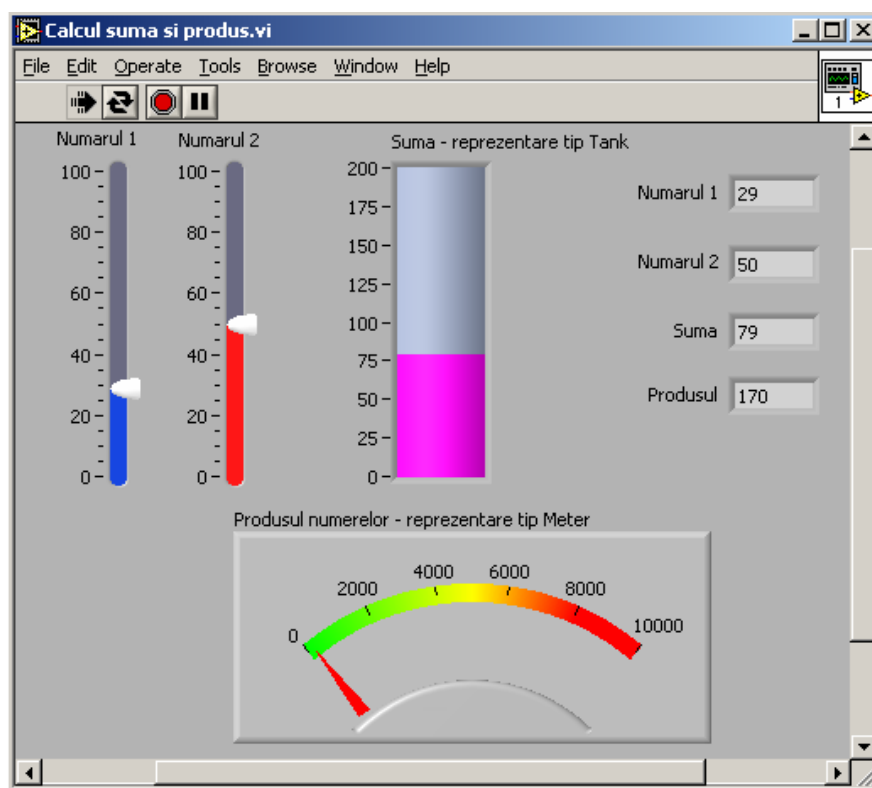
Calcul suma si produs.vi

File Edit Operate Tools Browse Window Help

1

Numarul 1
100
80
60
40
20
0

Numarul 2
100
80
60
40
20
0

Suma - reprezentare tip Tank
200
175
150
125
100
75
50
25
0

Numarul 1 29

Numarul 2 50

Suma 79

Produsul 170

Produsul numerelor - reprezentare tip Meter
0
2000
4000
6000
8000
10000